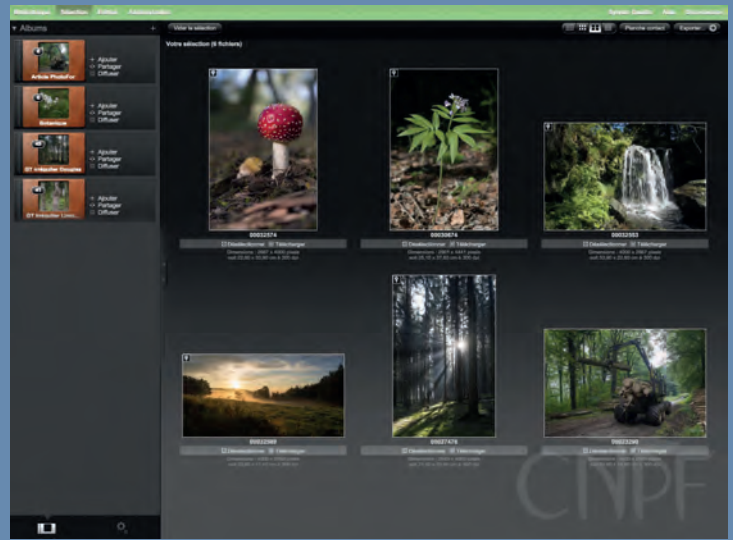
Médiathèque Sélection Profil Administration

Albums

Ajouter
Partager
Diffuser
Article PhotoFor

Ajouter
Partager
Diffuser
Botanique

Ajouter
Partager
Diffuser
DT Intégrée Douglas

Ajouter
Partager
Diffuser
DT Intégrée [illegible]

Vider la sélection

Planche contact Exporter

Votre sélection (6 fichiers)

00032574
Désélectionner Télécharger
Dimensions : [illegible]

00030874
Désélectionner Télécharger
Dimensions : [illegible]

00032553
Désélectionner Télécharger
Dimensions : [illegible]

00032565
Désélectionner Télécharger
Dimensions : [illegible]

00027478
Désélectionner Télécharger
Dimensions : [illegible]

00023246
Désélectionner Télécharger
Dimensions : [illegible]

CNPF